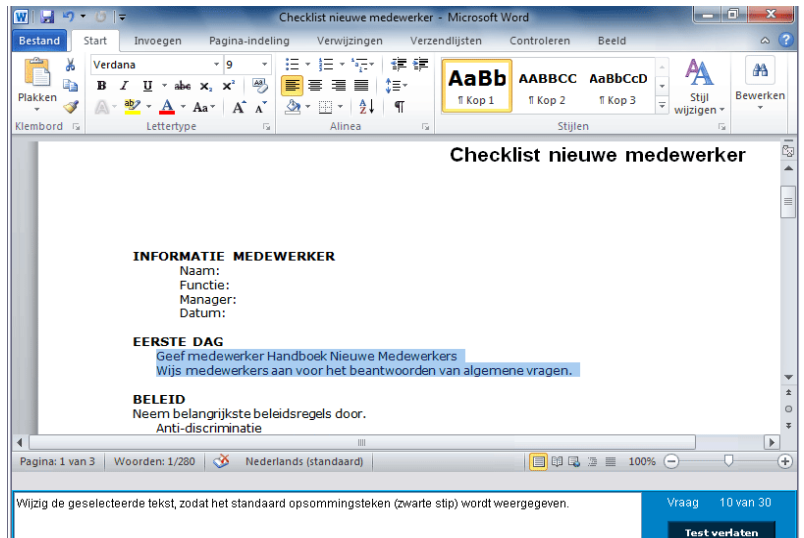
Checklist nieuwe medewerker - Microsoft Word

Bestand | Start | Invoegen | Pagina-indeling | Verwijzingen | Verzendlijsten | Controleren | Beeld

Plakken
Verdana | 9
B I U abc $x_2$ $x^2$
A Aa A A
AaBb ¶ Kop 1
AABBCC ¶ Kop 2
AaBbCcD ¶ Kop 3
Stijl wijzigen
Bewerken
Klembord | Lettertype | Alinea | Stijlen

Checklist nieuwe medewerker

INFORMATIE MEDEWERKER
Naam:
Functie:
Manager:
Datum:

EERSTE DAG
Geef medewerker Handboek Nieuwe Medewerkers
Wijs medewerkers aan voor het beantwoorden van algemene vragen.

BELEID
Neem belangrijkste beleidsregels door.
Anti-discriminatie

Pagina: 1 van 3 | Woorden: 1/280 | Nederlands (standaard) | 100%

Wijzig de geselecteerde tekst, zodat het standaard opsommingsteken (zwarte stip) wordt weergegeven.

Vraag 10 van 30
Test verlaten